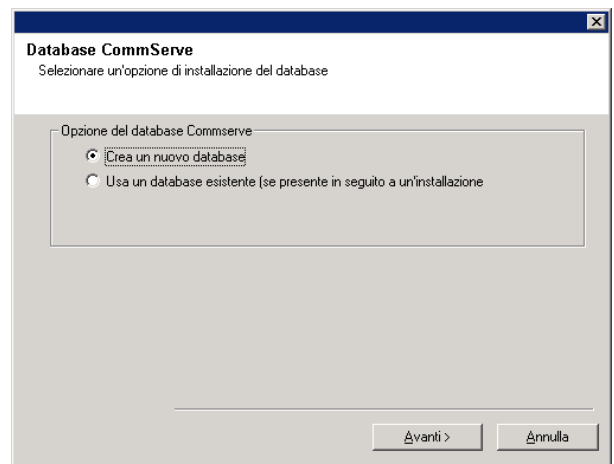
Database CommServe
Selezionare un'opzione di installazione del database

Opzione del database Commserve

Crea un nuovo database

Usa un database esistente (se presente in seguito a un'installazione

Avanti >

Annulla